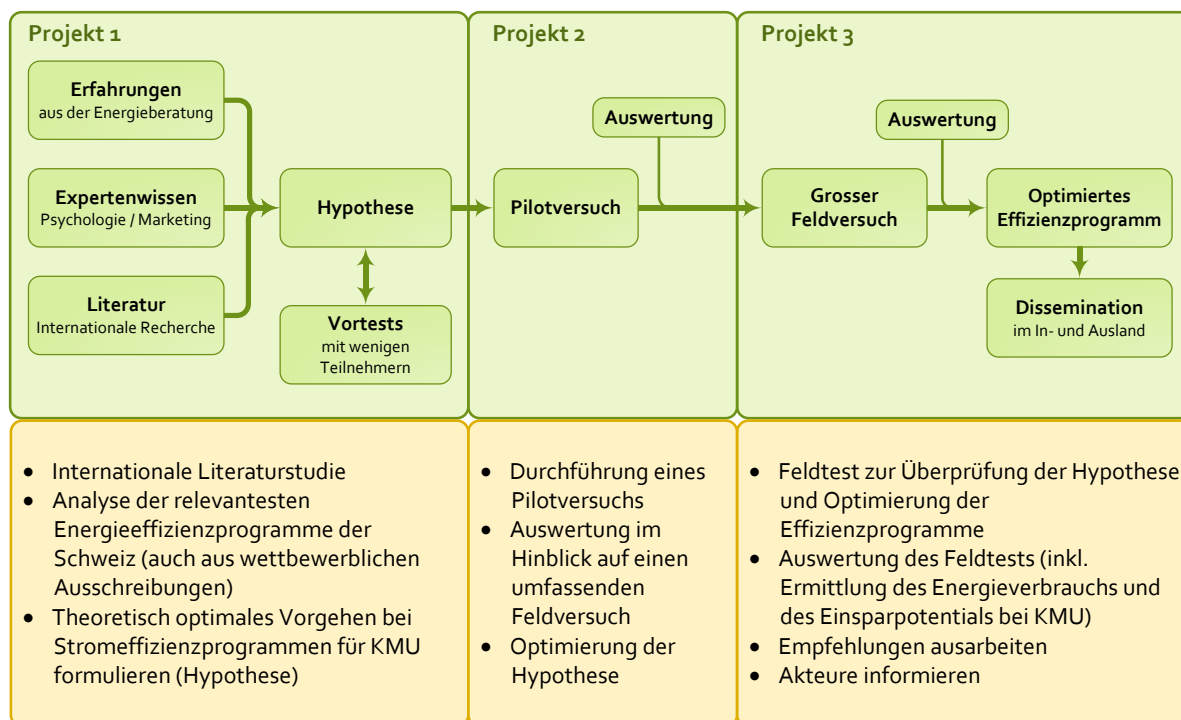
Projekt 1

Erfahrungen
aus der Energieberatung

Expertenwissen
Psychologie / Marketing

Literatur
Internationale Recherche

Hypothese

Vortests
mit wenigen Teilnehmern

Projekt 2

Auswertung

Pilotversuch

Projekt 3

Auswertung

Grosser Feldversuch

Optimiertes Effizienzprogramm

Dissemination
im In- und Ausland

- Internationale Literaturstudie
- Analyse der relevantesten Energieeffizienzprogramme der Schweiz (auch aus wettbewerblichen Ausschreibungen)
- Theoretisch optimales Vorgehen bei Stromeffizienzprogrammen für KMU formulieren (Hypothese)

- Durchführung eines Pilotversuchs
- Auswertung im Hinblick auf einen umfassenden Feldversuch
- Optimierung der Hypothese

- Feldtest zur Überprüfung der Hypothese und Optimierung der Effizienzprogramme
- Auswertung des Feldtests (inkl. Ermittlung des Energieverbrauchs und des Einsparpotentials bei KMU)
- Empfehlungen ausarbeiten
- Akteure informieren